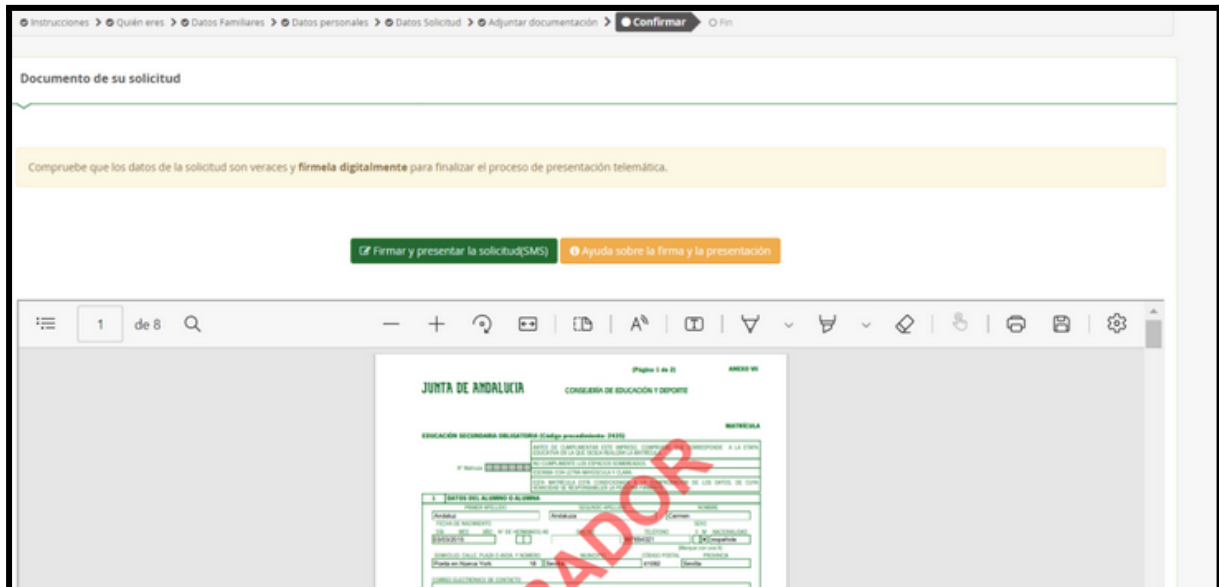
Instrucciones > Quién eres > Datos Familiares > Datos personales > Datos Solicitud > Adjuntar documentación > Confirmar > Fin

Documento de su solicitud

Compruebe que los datos de la solicitud son veraces y **firmela digitalmente** para finalizar el proceso de presentación telemática.

Firmar y presentar la solicitud(SMS)

Ayuda sobre la firma y la presentación

1 de 8

(Página 1 de 2) ANEXO VI

JUNTA DE ANDALUCIA CONSEJERÍA DE EDUCACIÓN Y DEPORTE

MATRÍCULA

EDUCACIÓN SECUNDARIA OBLIGATORIA (Código procedimiento: 2435)

Nº Matrícula

1 DATOS DEL ALUMNO O ALUMNA

PRIMER APELLIDO SEGUNDO APELLIDO NOMBRE

Andaluz Andaluza Carmen

FECHA DE NACIMIENTO

03/03/2015

DOMICILIO: CALLE, PLAZA O AVDA. Y NÚMERO

Poeta en Nueva York 18 Sevilla 41092 Sevilla

CORREO ELECTRÓNICO DE CONTACTO

española

ADOR